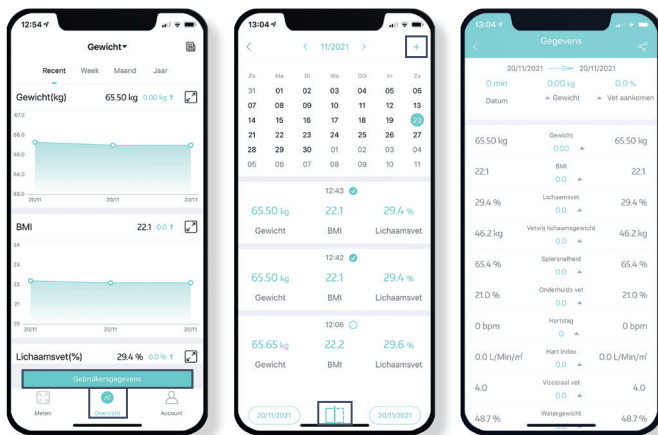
12:54

Gewicht

Recent Week Maand Jaar

Gewicht(kg) 65.50 kg 0.00 kg ↑

67.0
66.0
65.0
64.0
63.0

20/11 20/11 20/11

BMI 22.1 0.0 ↑

24
23
22
21
20

20/11 20/11 20/11

Lichaamsvet(%) 29.4 % 0.0 % ↑

Gebruikersgegevens

Meten Overzicht Account

13:04

< 11/2021 > +

Zo Ma Di Wo DO Vr Za
31 01 02 03 04 05 06
07 08 09 10 11 12 13
14 15 16 17 18 19 20
21 22 23 24 25 26 27
28 29 30 01 02 03 04
05 06 07 08 09 10 11

12:43
65.50 kg 22.1 29.4 %
Gewicht BMI Lichaamsvet

12:42
65.50 kg 22.1 29.4 %
Gewicht BMI Lichaamsvet

12:06
65.65 kg 22.2 29.6 %
Gewicht BMI Lichaamsvet

20/11/2021 20/11/2021

13:04

Gegevens

20/11/2021 20/11/2021

0 min 0.00 kg 0.0 %
Datum Gewicht Vet aankomen

65.50 kg Gewicht 0.00 65.50 kg
22.1 BMI 0.0 22.1
29.4 % Lichaamsvet 0.0 29.4 %
46.2 kg Vetvrij lichaamsgewicht 0.0 46.2 kg
65.4 % Spiersnelheid 0.0 65.4 %
21.0 % Onderhuids vet 0.0 21.0 %
0 bpm Hartslag 0 0 bpm
0.0 L/Min/m² Hart index 0.0 0.0 L/Min/m²
4.0 Visceraal vet 0.0 4.0
48.7 % Watergewicht 0.0 48.7 %